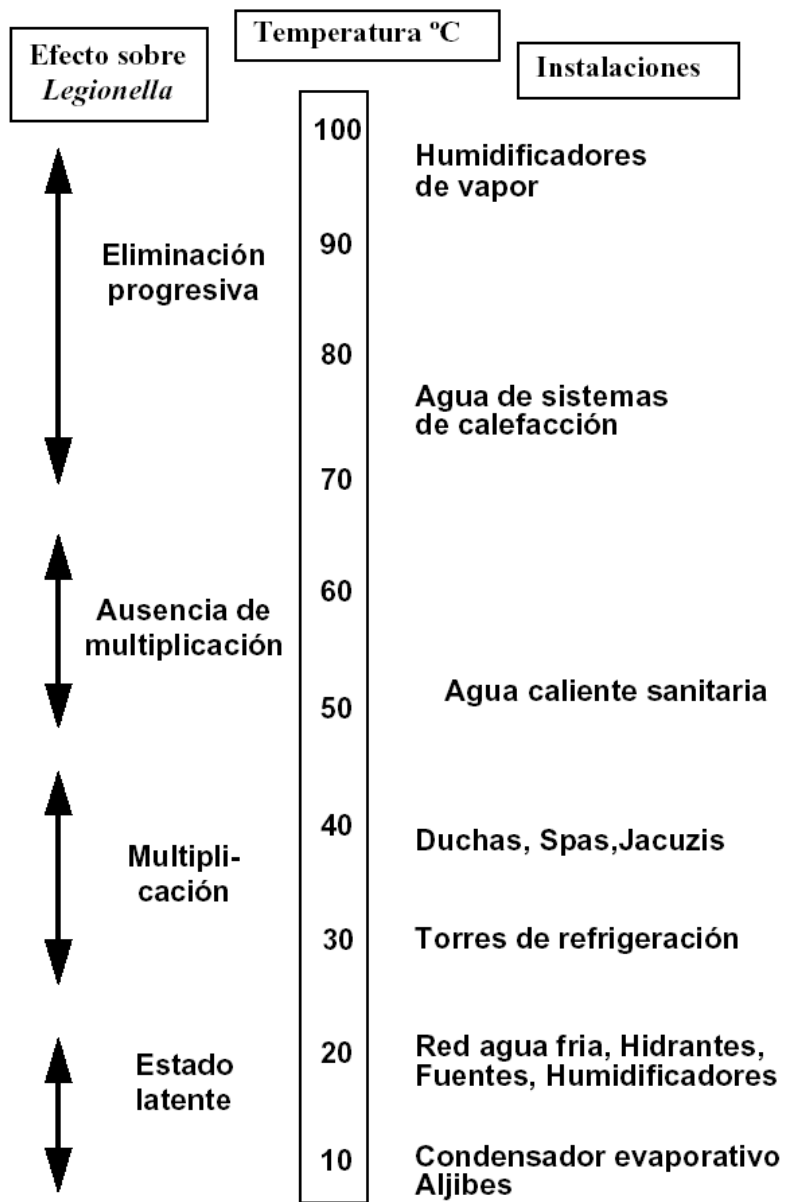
Efecto sobre *Legionella*

Temperatura ºC

Instalaciones

100

Humidificadores de vapor

Eliminación progresiva

90

80

Agua de sistemas de calefacción

70

60

Ausencia de multiplicación

50

Agua caliente sanitaria

40

Duchas, Spas,Jacuzis

Multiplicación

30

Torres de refrigeración

20

Estado latente

Red agua fria, Hidrantes, Fuentes, Humidificadores

10

Condensador evaporativo Aljibes